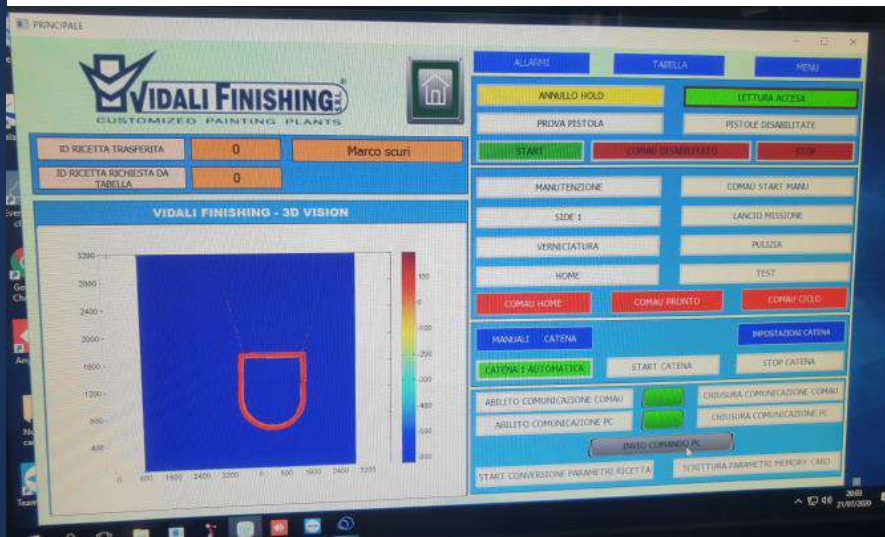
PRINCIPALE

VIDALI FINISHING

CUSTOMIZED PAINTING PLANTS

ALLARMI

TABELLA

MENU

ANNULLO HOLD

LETTURA ACCESA

PROVA PISTOLA

PISTOLE DISABILITATE

START

COMAU DISABILITATO

STOP

ID RICETTA TRASFERITA

0

Marco scuri

ID RICETTA RICHIESTA DA TABELLA

0

VIDALI FINISHING - 3D VISION

MANUTENZIONE

COMAU START MANU

SIDE 1

LANCIO MISSIONE

VERNICIATURA

PULIZIA

HOME

TEST

COMAU HOME

COMAU PRONTO

COMAU CICLO

3200

2800

2400

2000

1600

1200

800

400

0

800

1600

2400

3200

100

0

-100

-200

-300

-400

-500

-600

MANUALI CATENA

IMPOSTAZIONI CATENA

CATENA 1 AUTOMATICA

START CATENA

STOP CATENA

ABILITO COMUNICAZIONE COMAU

CHIUSURA COMUNICAZIONE COMAU

ABILITO COMUNICAZIONE PC

CHIUSURA COMUNICAZIONE PC

INVIO COMANDO PC

START CONVERSIONE PARAMETRI RICETTA

SCRITTURA PARAMETRI MEMORY CARD

20:03

21/05/2020